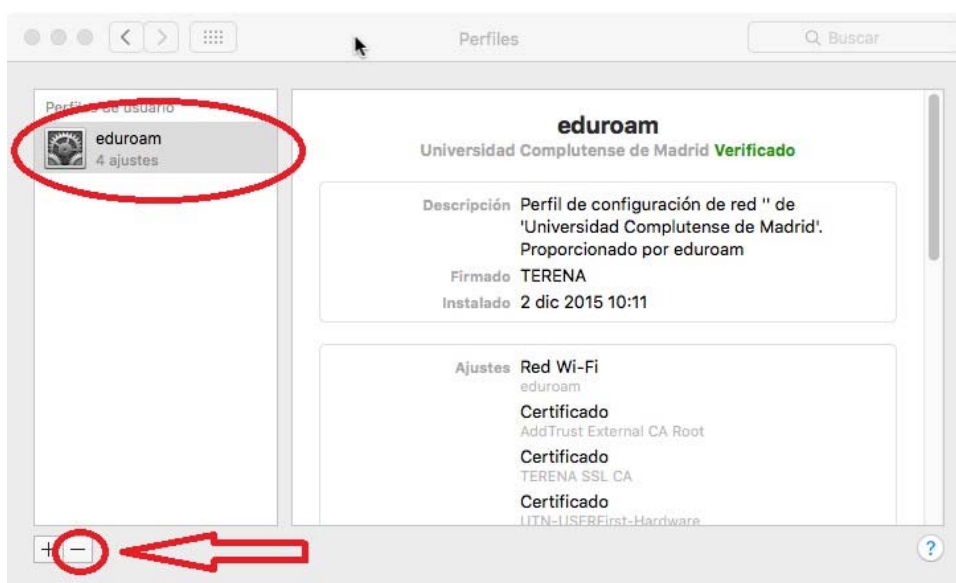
Perfiles

Q Buscar

Perfiles de usuario

eduroam
4 ajustes

eduroam
Universidad Complutense de Madrid Verificado

Descripción Perfil de configuración de red '' de 'Universidad Complutense de Madrid'. Proporcionado por eduroam
Firmado TERENA
Instalado 2 dic 2015 10:11

Ajustes Red Wi-Fi
eduroam
Certificado
AddTrust External CA Root
Certificado
TERENA SSL CA
Certificado
UTN-USERFirst-Hardware

+ −

?